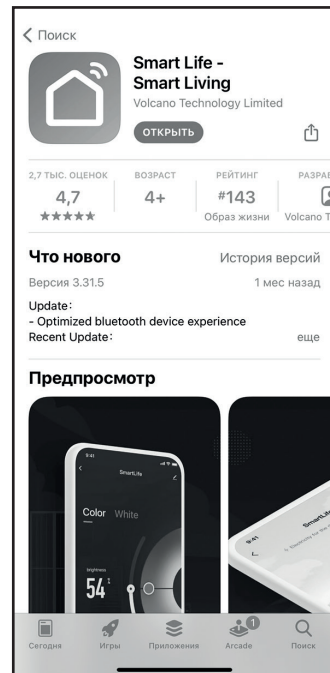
< Поиск

Smart Life - Smart Living
Volcano Technology Limited
ОТКРЫТЬ

2,7 ТЫС. ОЦЕНОК
4,7
★★★★★

ВОЗРАСТ
4+

РЕЙТИНГ
#143
Образ жизни

РАЗРАБ
Volcano T

Что нового
История версий
Версия 3.31.5
1 мес назад
Update:
- Optimized bluetooth device experience
Recent Update:
еще

Предпросмотр

9:41
SmartLife
Color White
brightness
54

9:41
SmartLife

Сегодня
Игры
Приложения
Arcade
Поиск